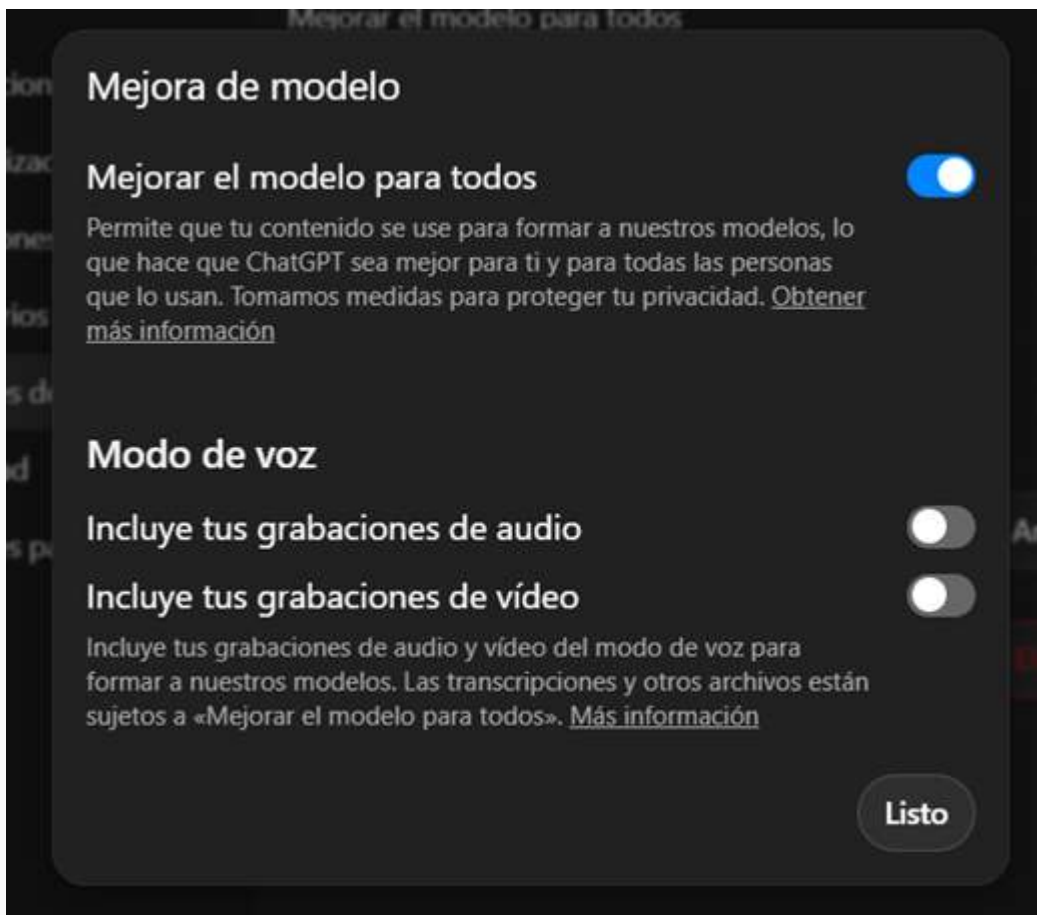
Mejorar el modelo para todos

Mejora de modelo

Mejorar el modelo para todos

Permite que tu contenido se use para formar a nuestros modelos, lo que hace que ChatGPT sea mejor para ti y para todas las personas que lo usan. Tomamos medidas para proteger tu privacidad. Obtener más información

Modo de voz

Incluye tus grabaciones de audio

Incluye tus grabaciones de vídeo

Incluye tus grabaciones de audio y vídeo del modo de voz para formar a nuestros modelos. Las transcripciones y otros archivos están sujetos a «Mejorar el modelo para todos». Más información

Listo